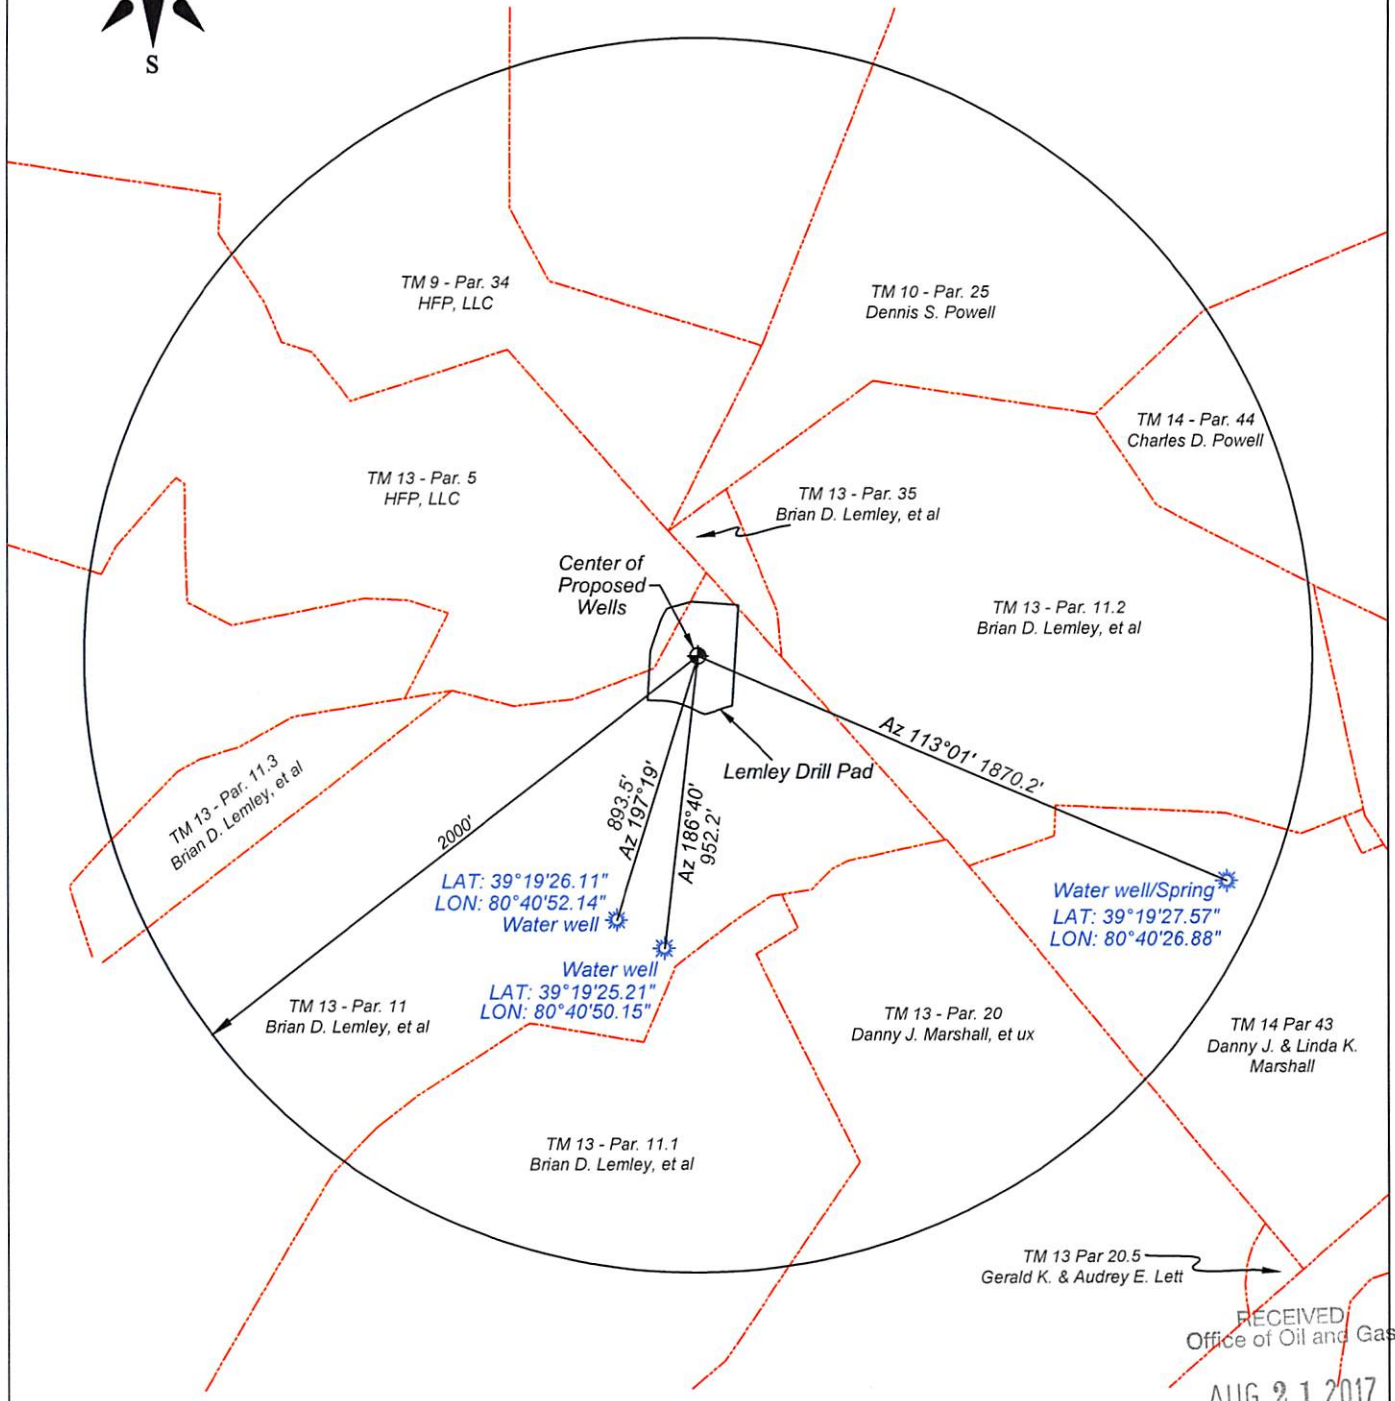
S

TM 9 - Par. 34
HFP, LLC

TM 10 - Par. 25
Dennis S. Powell

TM 14 - Par. 44
Charles D. Powell

TM 13 - Par. 5
HFP, LLC

TM 13 - Par. 35
Brian D. Lemley, et al

Center of Proposed Wells

TM 13 - Par. 11.2
Brian D. Lemley, et al

Lemley Drill Pad

Az 113°01' 1870.2'

TM 13 - Par. 11.3
Brian D. Lemley, et al

2000'

893.5'
Az 197°19'

Az 186°40'
952.2'

LAT: 39°19'26.11"
LON: 80°40'52.14"
Water well

Water well/Spring
LAT: 39°19'27.57"
LON: 80°40'26.88"

Water well
LAT: 39°19'25.21"
LON: 80°40'50.15"

TM 13 - Par. 11
Brian D. Lemley, et al

TM 13 - Par. 20
Danny J. Marshall, et ux

TM 14 Par 43
Danny J. & Linda K. Marshall

TM 13 - Par. 11.1
Brian D. Lemley, et al

TM 13 Par 20.5
Gerald K. & Audrey E. Lett

RECEIVED
Office of Oil and Gas

AUG 2 1 2017